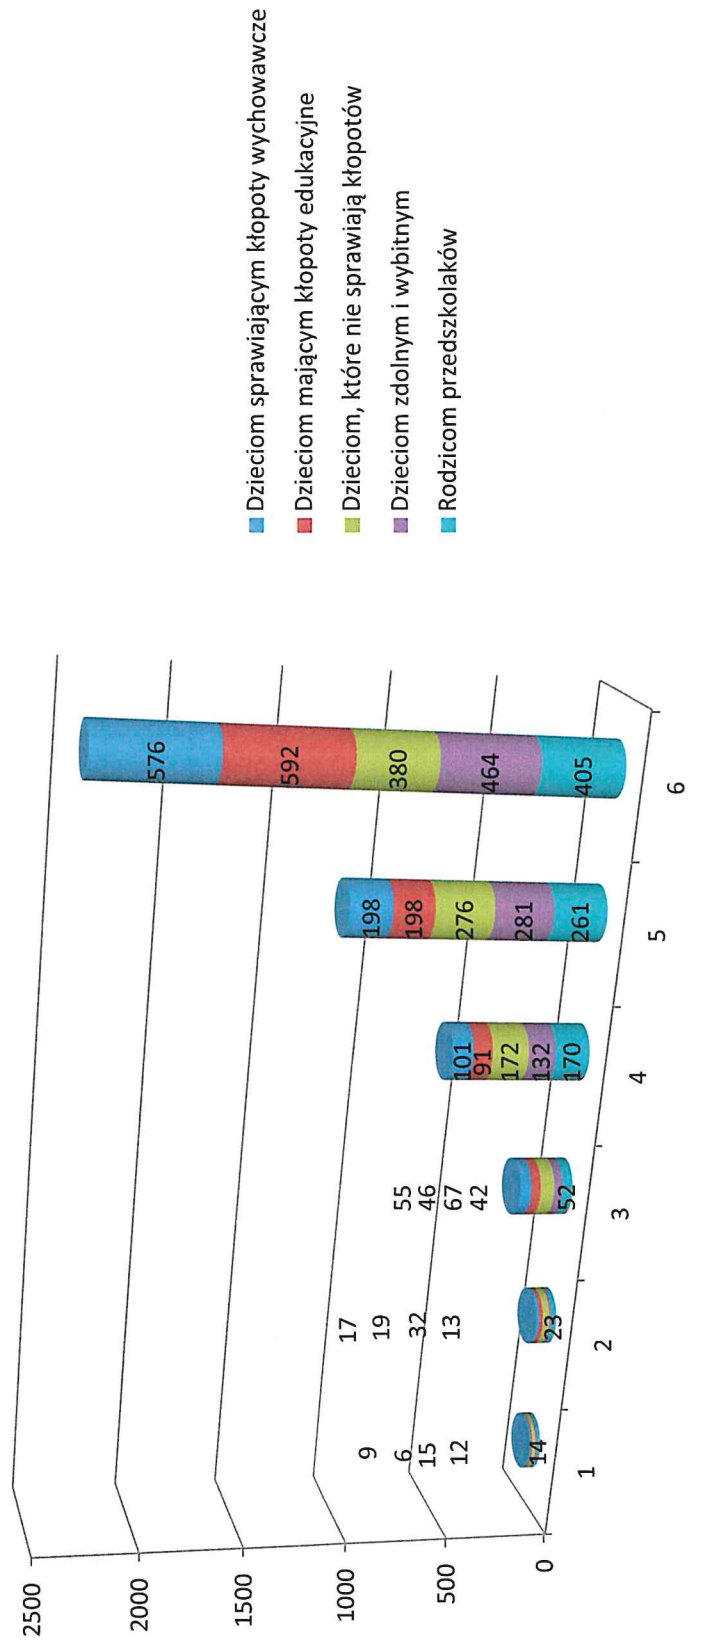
Dzieciom sprawiającym kłopoty wychowawcze
Dzieciom mającym kłopoty edukacyjne
Dzieciom, które nie sprawiają kłopotów
Dzieciom zdolnym i wybitnym
Rodzicom przedszkolaków

2500
2000
1500
1000
500
0

1: 9, 6, 15, 12, 14
2: 17, 19, 32, 13, 23
3: 55, 46, 67, 42, 52
4: 101, 91, 172, 132, 170
5: 198, 198, 276, 281, 261
6: 576, 592, 380, 464, 405

1
2
3
4
5
6